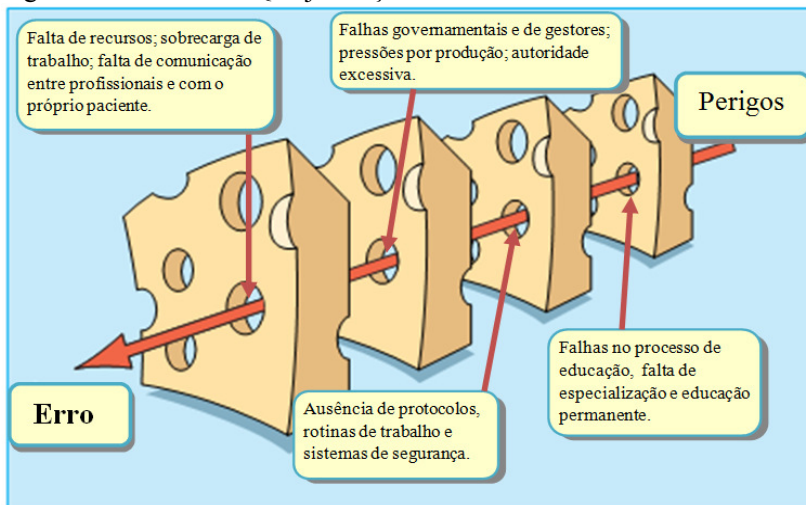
Falta de recursos; sobrecarga de trabalho; falta de comunicação entre profissionais e com o próprio paciente.

Falhas governamentais e de gestores; pressões por produção; autoridade excessiva.

Perigos

Falhas no processo de educação, falta de especialização e educação permanente.

Erro

Ausência de protocolos, rotinas de trabalho e sistemas de segurança.